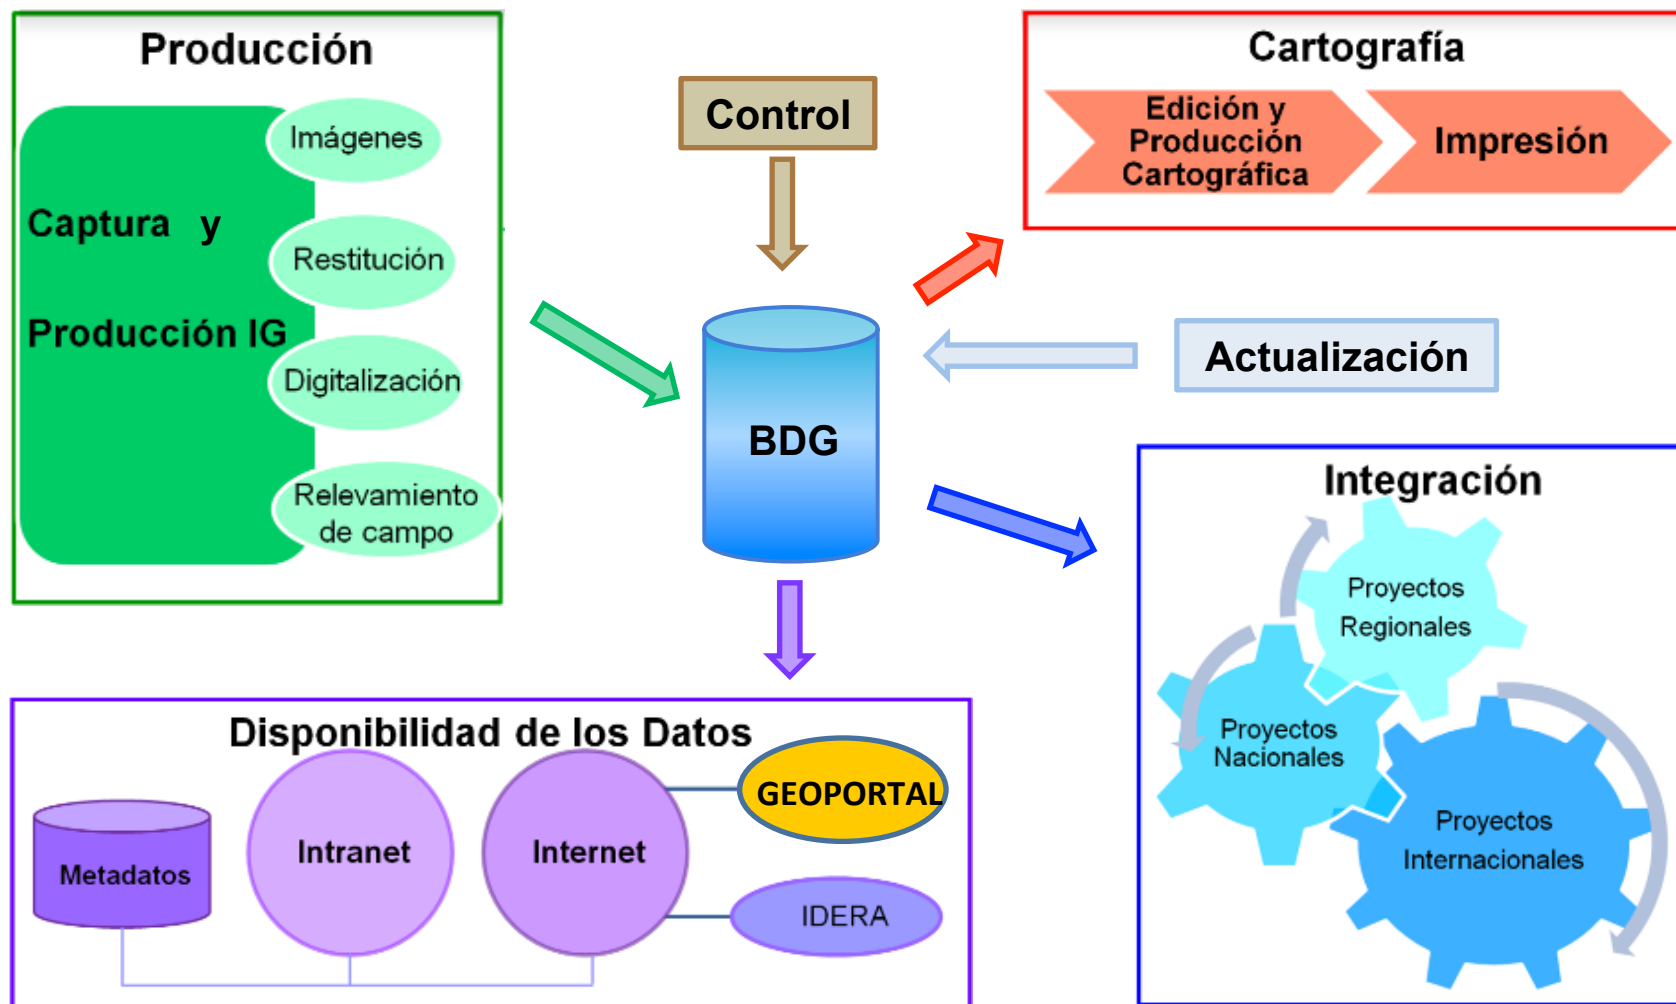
Producción

Captura y

Producción IG

Imágenes

Restitución

Digitalización

Relevamiento de campo

Control

BDG

Cartografía

Edición y Producción Cartográfica

Impresión

Actualización

Integración

Proyectos Regionales

Proyectos Nacionales

Proyectos Internacionales

Disponibilidad de los Datos

Metadatos

Intranet

Internet

GEOPORTAL

IDERA